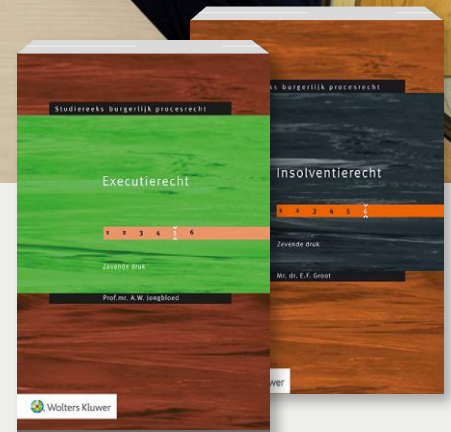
Studiereeks burgerlijk procesrecht

Executierecht

1 2 3 4 5 6

Zevende druk

Prof.mr. A.W. Jongbloed

Wolters Kluwer

eks burgerlijk procesrecht

Insolventierecht

1 2 3 4 5 6

Zevende druk

Mr. dr. E.F. Groot

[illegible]wer